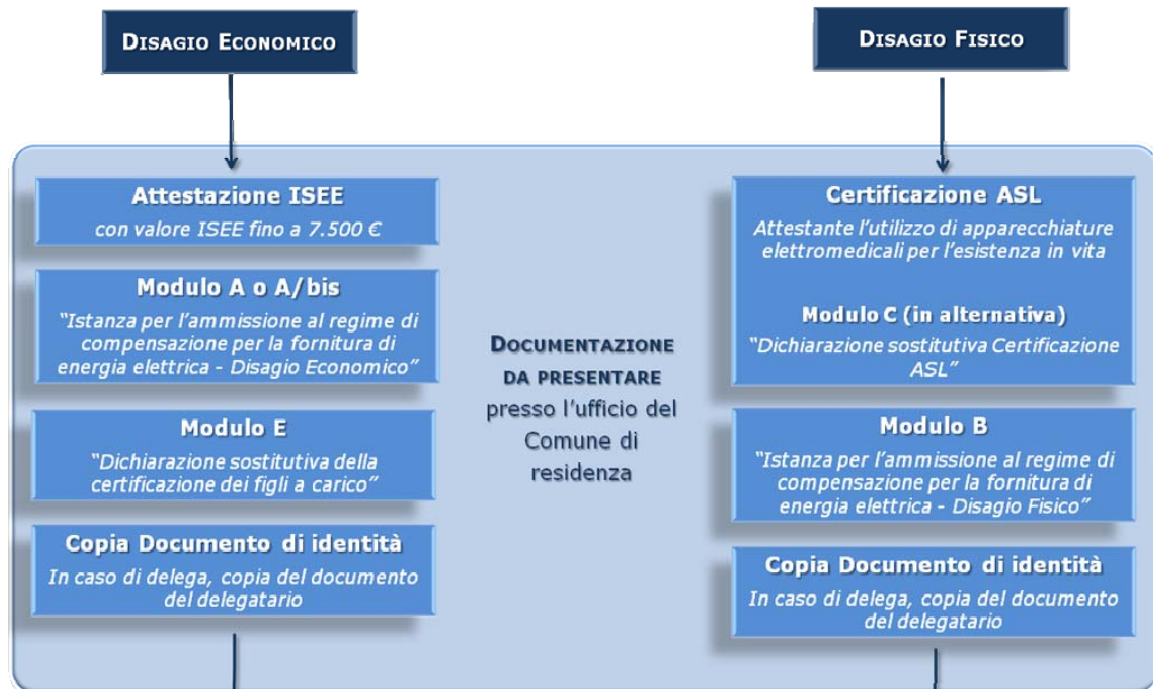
DISAGIO ECONOMICO

DISAGIO FISICO

Attestazione ISEE
con valore ISEE fino a 7.500 €

Modulo A o A/bis
"Istanza per l'ammissione al regime di compensazione per la fornitura di energia elettrica - Disagio Economico"

Modulo E
"Dichiarazione sostitutiva della certificazione dei figli a carico"

Copia Documento di identità
In caso di delega, copia del documento del delegatario

DOCUMENTAZIONE DA PRESENTARE presso l'ufficio del Comune di residenza

Certificazione ASL
Attestante l'utilizzo di apparecchiature elettromedicali per l'esistenza in vita

Modulo C (in alternativa)
"Dichiarazione sostitutiva Certificazione ASL"

Modulo B
"Istanza per l'ammissione al regime di compensazione per la fornitura di energia elettrica - Disagio Fisico"

Copia Documento di identità
In caso di delega, copia del documento del delegatario